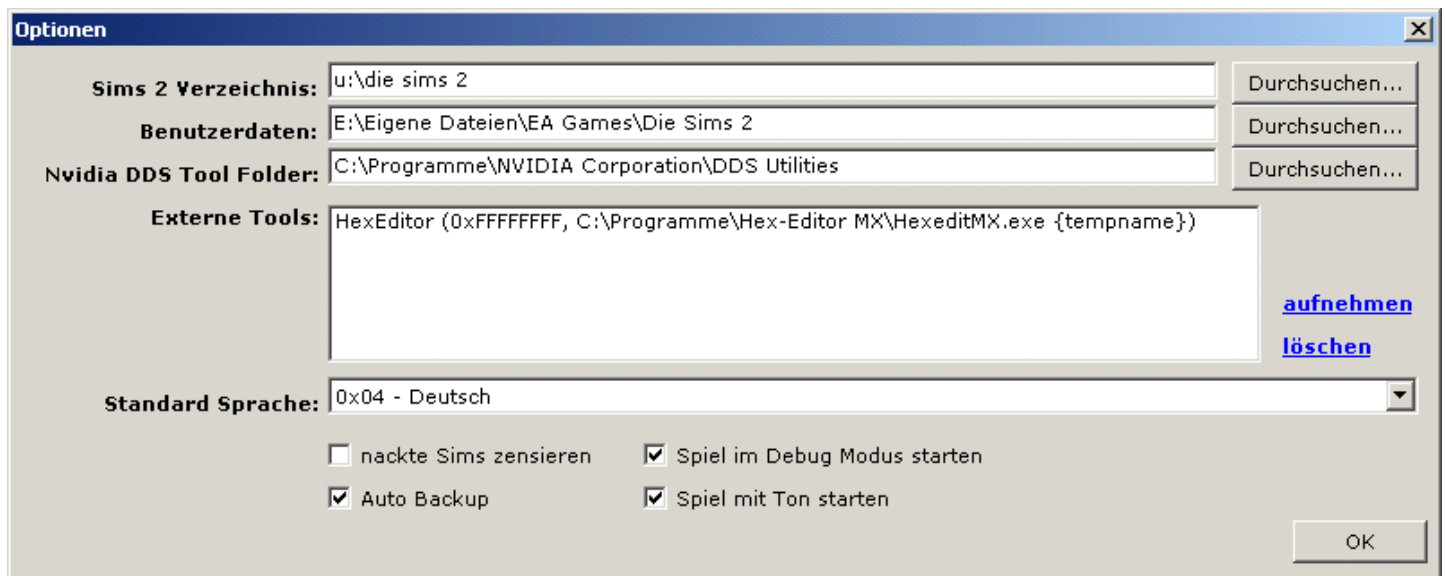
Optionen

Sims 2 Verzeichnis: u:\die sims 2 Durchsuchen...

Benutzerdaten: E:\Eigene Dateien\EA Games\Die Sims 2 Durchsuchen...

Nvidia DDS Tool Folder: C:\Programme\NVIDIA Corporation\DDS Utilities Durchsuchen...

Externe Tools: HexEditor (0xFFFFFFFF, C:\Programme\Hex-Editor MX\HexeditMX.exe {tempname})

aufnehmen

löschen

Standard Sprache: 0x04 - Deutsch

nackte Sims zensieren

Spiel im Debug Modus starten

Auto Backup

Spiel mit Ton starten

OK